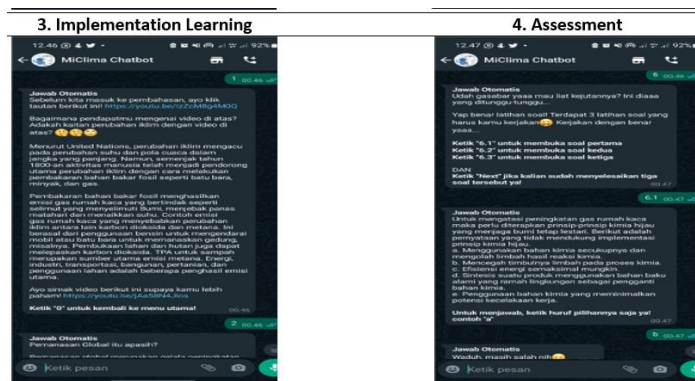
3. Implementation Learning

12.46

MiClima Chatbot

1 00.46

Jawab Otomatis
Sebelum kita masuk ke pembahasan, ayo klik tautan berikut ini! https://youtu.be/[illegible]

Bagaimana pendapatmu mengenai video di atas? Adakah kaitan perubahan iklim dengan video di atas? 😮😮😮

Menurut United Nations, perubahan iklim mengacu pada perubahan suhu dan pola cuaca dalam jangka yang panjang. Namun, semenjak tahun 1800-an aktivitas manusia telah menjadi pendorong utama perubahan iklim dengan cara melakukan pembakaran bahan bakar fosil seperti batu bara, minyak, dan gas.

Pembakaran bahan bakar fosil menghasilkan emisi gas rumah kaca yang bertindak seperti selimut yang menyelimuti Bumi, menjebak panas matahari dan menaikkan suhu. Contoh emisi gas rumah kaca yang menyebabkan perubahan iklim antara lain karbon dioksida dan metana. Ini berasal dari penggunaan bensin untuk mengendarai mobil atau batu bara untuk memanaskan gedung, misalnya. Pembukaan lahan dan hutan juga dapat melepaskan karbon dioksida. TPA untuk sampah merupakan sumber utama emisi metana. Energi, industri, transportasi, bangunan, pertanian, dan penggunaan lahan adalah beberapa penghasil emisi utama.

Ayo simak video berikut ini supaya kamu lebih paham! https://youtu.be/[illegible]

Ketik "0" untuk kembali ke menu utama!
00.46

2 00.46

Jawab Otomatis
Pemanasan Global itu apasih?

Ketik pesan

4. Assessment

12.47

MiClima Chatbot

6 00.46

Jawab Otomatis
Udah gasabar yaaa mau liat kejutannya? Ini diaaa yang ditunggu-tunggu...

Yap benar latihan soal Terdapat 3 latihan soal yang harus kamu kerjakan😊 Kerjakan dengan benar yaaa...

Ketik "6.1" untuk membuka soal pertama
Ketik "6.2" untuk membuka soal kedua
Ketik "6.3" untuk membuka soal ketiga

DAN
Ketik "Next" jika kalian sudah menyelesaikan tiga soal tersebut ya!
00.47

6.1 00.47

Jawab Otomatis
Untuk mengatasi peningkatan gas rumah kaca maka perlu diterapkan prinsip-prinsip kimia hijau yang menjaga bumi tetap lestari. Berikut adalah upaya yang tidak mendukung implementasi prinsip kimia hijau.
a. Menggunakan bahan kimia secukupnya dan mengolah limbah hasil reaksi kimia.
b. Mencegah timbulnya limbah pada proses kimia.
c. Efisiensi energi semaksimal mungkin.
d. Sintesis suatu produk menggunakan bahan baku alami yang ramah lingkungan sebagai pengganti bahan kimia.
e. Penggunaan bahan kimia yang meminimalkan potensi kecelakaan kerja.

Untuk menjawab, ketik huruf pilihannya saja ya! contoh "a"
00.47

b 00.47

Jawab Otomatis
Waduh, masih salah nih😅

Ketik pesan